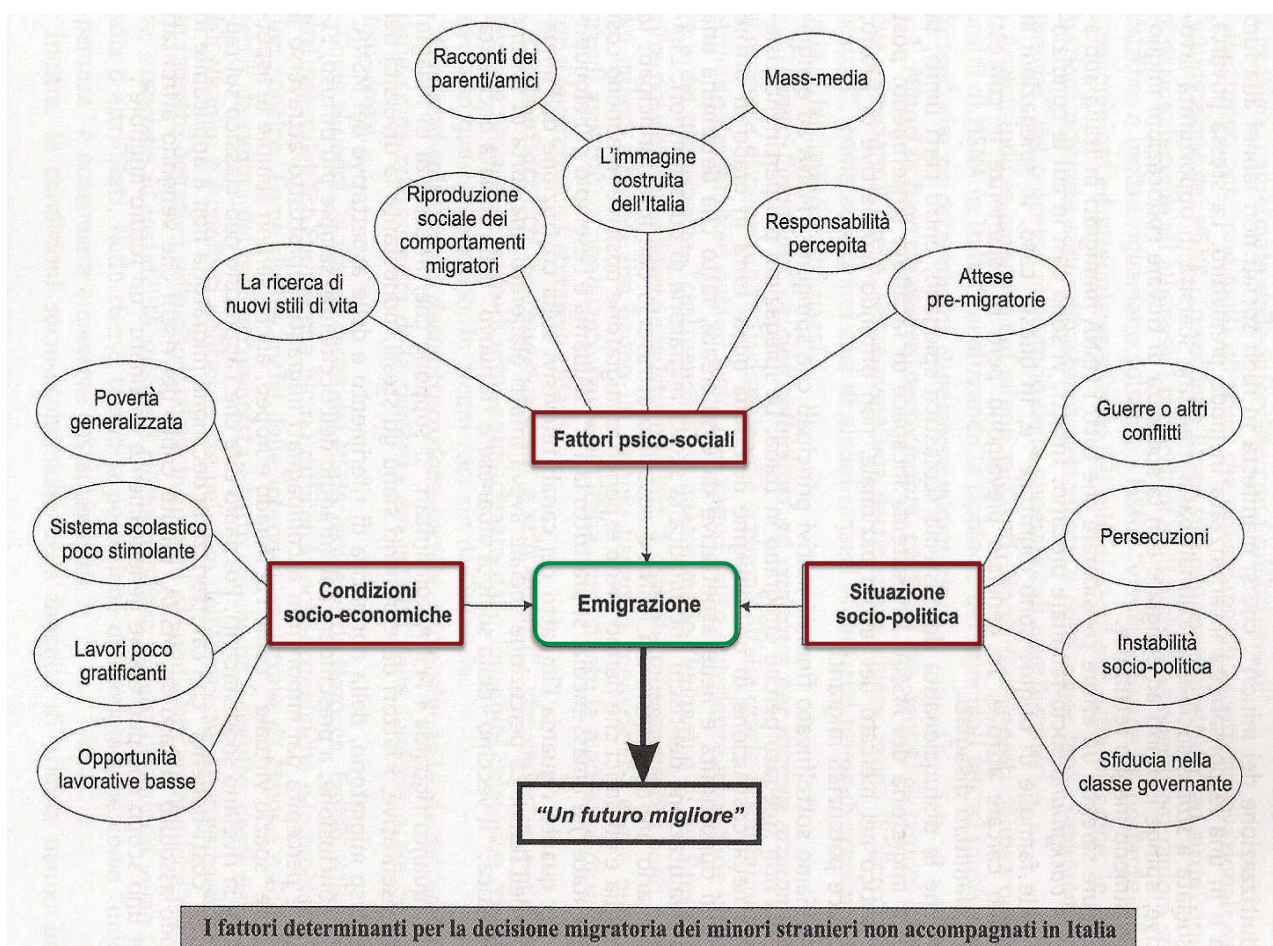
Racconti dei parenti/amici

Mass-media

L'immagine costruita dell'Italia

Riproduzione sociale dei comportamenti migratori

Responsabilità percepita

La ricerca di nuovi stili di vita

Attese pre-migratorie

Povertà generalizzata

Fattori psico-sociali

Guerre o altri conflitti

Sistema scolastico poco stimolante

Persecuzioni

Condizioni socio-economiche

Emigrazione

Situazione socio-politica

Lavori poco gratificanti

Instabilità socio-politica

Opportunità lavorative basse

Sfiducia nella classe governante

"Un futuro migliore"

I fattori determinanti per la decisione migratoria dei minori stranieri non accompagnati in Italia